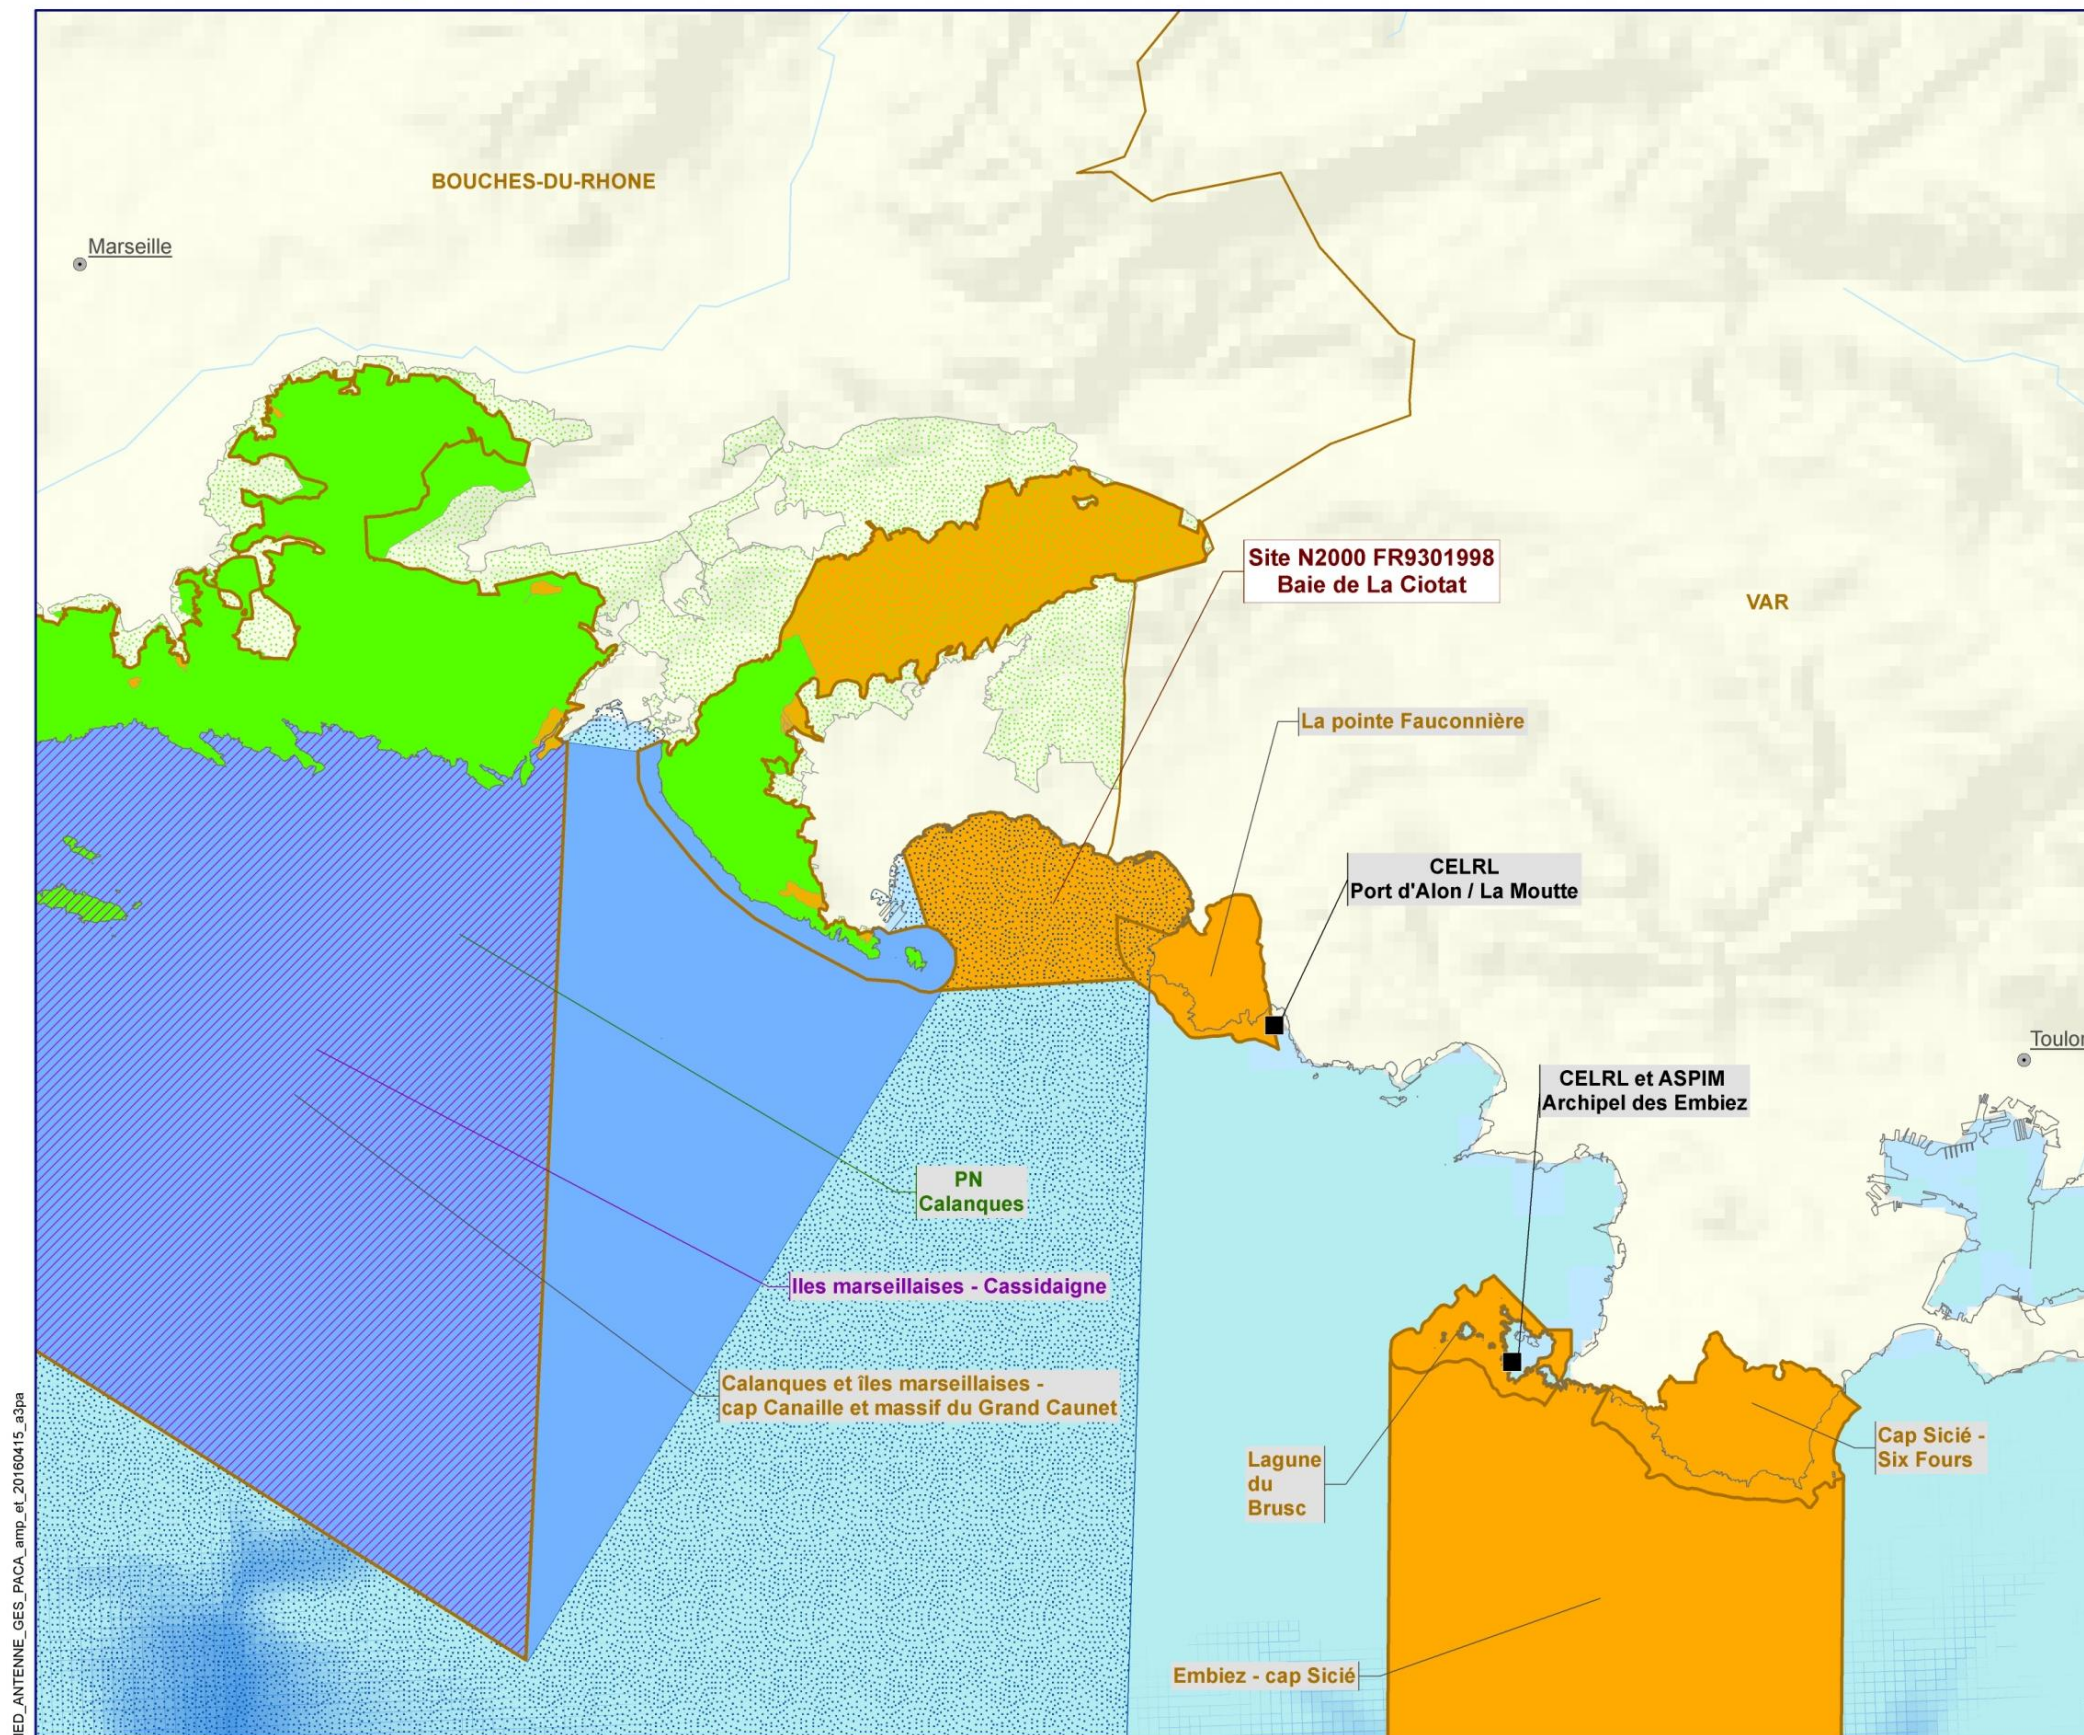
BOUCHES-DU-RHONE

Marseille

Site N2000 FR9301998
Baie de La Ciotat

VAR

La pointe Fauconnière

CELRL
Port d'Alon / La Moutte

Toulo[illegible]

CELRL et ASPIM
Archipel des Embiez

PN
Calanques

Iles marseillaises - Cassidaigne

Calanques et îles marseillaises - cap Canaille et massif du Grand Caunet

Lagune du Brusc

Cap Sicié - Six Fours

Embiez - cap Sicié

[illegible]ED_ANTENNE_GES_PACA_amp_et_20160415_a3pa